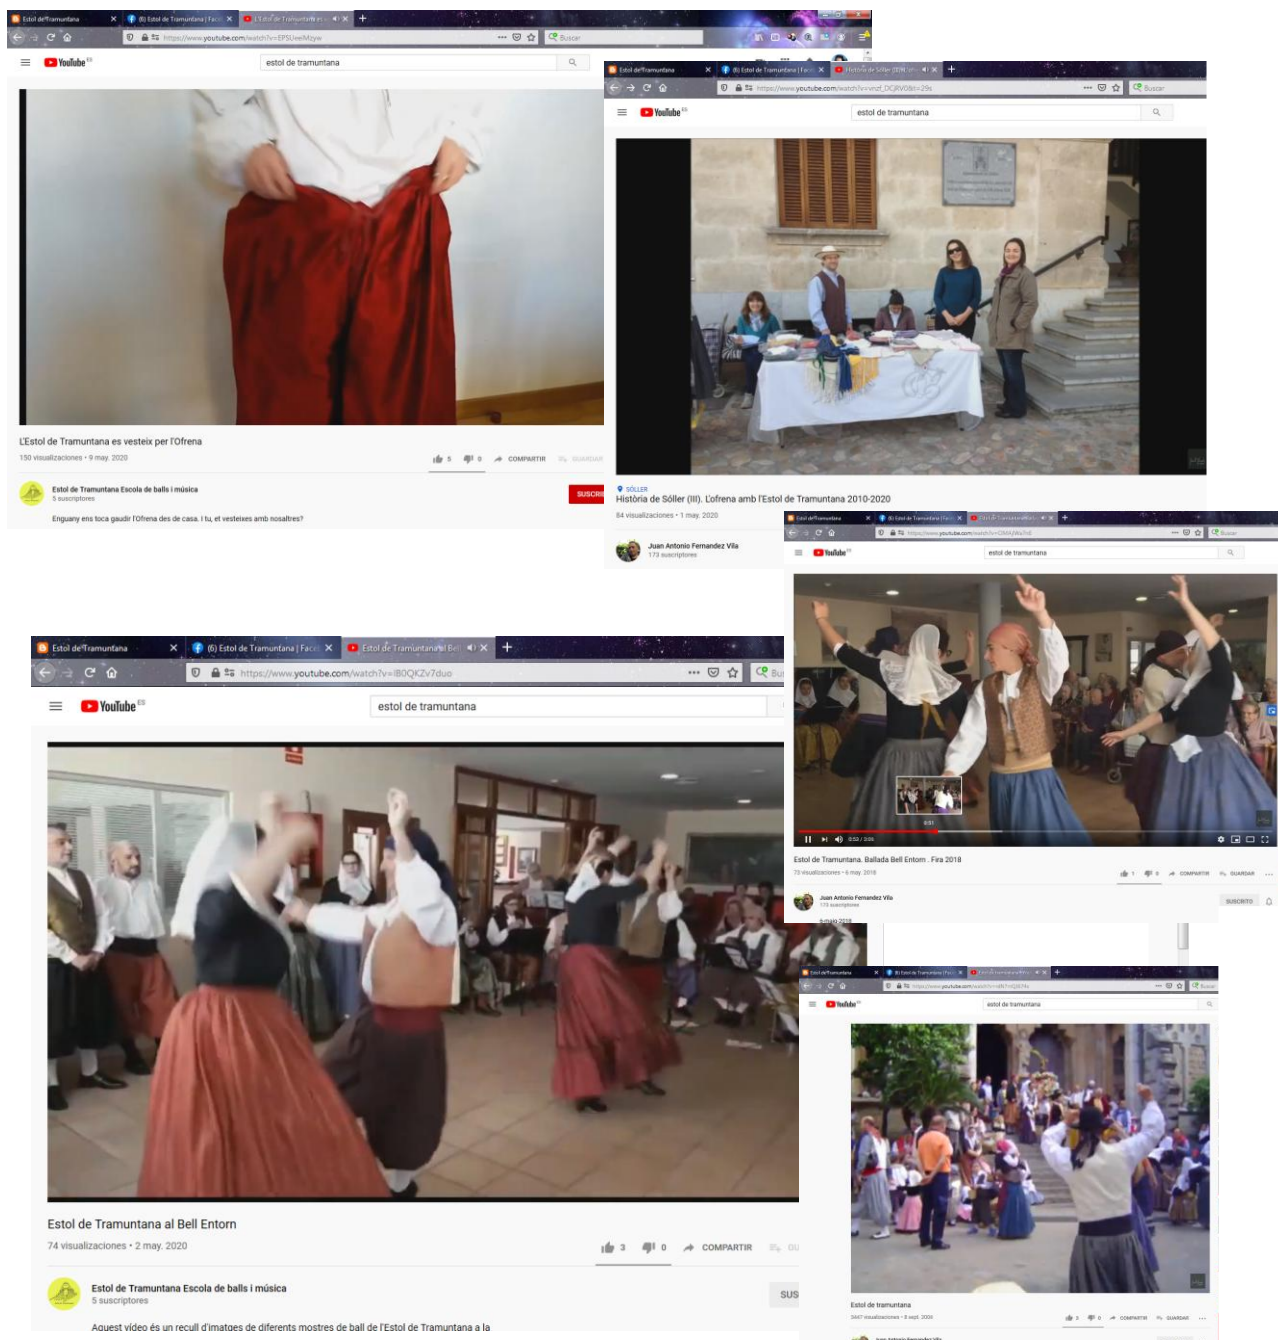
Estol de Tramuntana
(6) Estol de Tramuntana | Face
L'Estol de Tramuntana es v
https://www.youtube.com/watch?v=EPSUeelMzyw
Buscar
YouTube
estol de tramuntana

L'Estol de Tramuntana es vesteix per l'Ofrena
150 visualizaciones • 9 may. 2020
5 0 COMPARTIR GUARDAR
Estol de Tramuntana Escola de balls i música
5 suscriptores
SUSCRI
Enguany ens toca gaudir l'Ofrena des de casa. I tu, et vesteixes amb nosaltres?

Estol de Tramuntana
(6) Estol de Tramuntana | Face
Història de Sóller (III)
https://www.youtube.com/watch?v=cnzl_DCJRV0&t=29s
Buscar
YouTube
estol de tramuntana
SÓLLER
Història de Sóller (III). L'ofrena amb l'Estol de Tramuntana 2010-2020
84 visualizaciones • 1 may. 2020
Juan Antonio Fernandez Vila
173 suscriptores

Estol de Tramuntana
(6) Estol de Tramuntana | Face
Estol de Tramuntana al Bell
https://www.youtube.com/watch?v=lB0QKZv7duo
Buscar
YouTube
estol de tramuntana
Estol de Tramuntana al Bell Entorn
74 visualizaciones • 2 may. 2020
3 0 COMPARTIR
Estol de Tramuntana Escola de balls i música
5 suscriptores
SUS
Aquest vídeo és un recull d'imatges de diferents mostres de ball de l'Estol de Tramuntana a la

Estol de Tramuntana
(6) Estol de Tramuntana | Face
Estol de Tramuntana
YouTube
estol de tramuntana
0:53 / 3:06
Estol de Tramuntana. Ballada Bell Entorn . Fira 2018
73 visualizaciones • 6 may. 2018
1 0 COMPARTIR GUARDAR
Juan Antonio Fernandez Vila
173 suscriptores
SUSCRITO
6 mayo 2018

Estol de Tramuntana
(6) Estol de Tramuntana | Face
Estol de Tramuntana
YouTube
estol de tramuntana
Estol de tramuntana
5447 visualizaciones • 8 sept. 2006
COMPARTIR GUARDAR
Juan Antonio Fernandez Vila